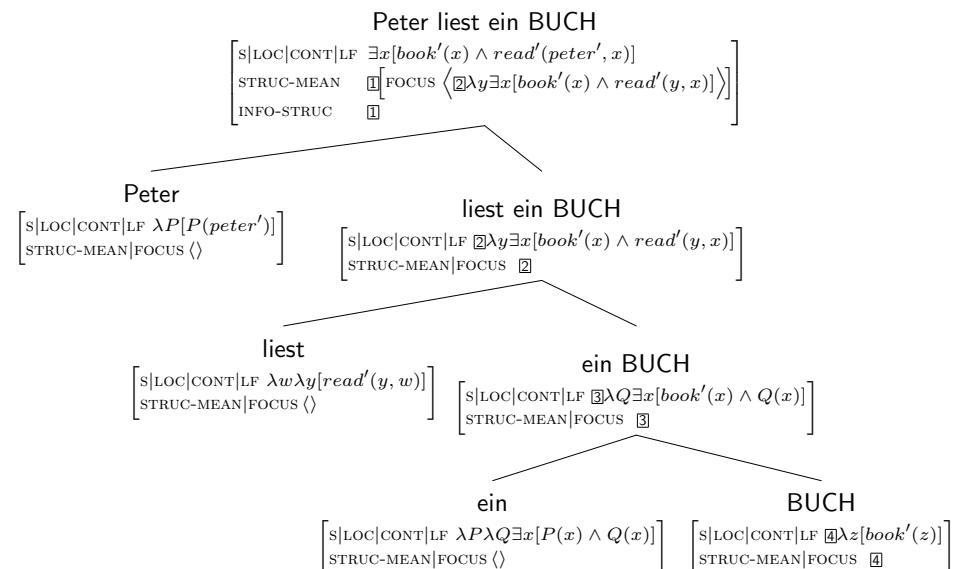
Peter liest ein BUCH

S|LOC|CONT|LF $\exists x[book'(x) \wedge read'(peter', x)]$
STRUC-MEAN 1 [FOCUS $\langle$ 2 $\lambda y \exists x[book'(x) \wedge read'(y, x)] \rangle$]
INFO-STRUC 1

Peter

S|LOC|CONT|LF $\lambda P[P(peter')]$
STRUC-MEAN|FOCUS $\langle\rangle$

liest ein BUCH

S|LOC|CONT|LF 2 $\lambda y \exists x[book'(x) \wedge read'(y, x)]$
STRUC-MEAN|FOCUS 2

liest

S|LOC|CONT|LF $\lambda w \lambda y[read'(y, w)]$
STRUC-MEAN|FOCUS $\langle\rangle$

ein BUCH

S|LOC|CONT|LF 3 $\lambda Q \exists x[book'(x) \wedge Q(x)]$
STRUC-MEAN|FOCUS 3

ein

S|LOC|CONT|LF $\lambda P \lambda Q \exists x[P(x) \wedge Q(x)]$
STRUC-MEAN|FOCUS $\langle\rangle$

BUCH

S|LOC|CONT|LF 4 $\lambda z[book'(z)]$
STRUC-MEAN|FOCUS 4